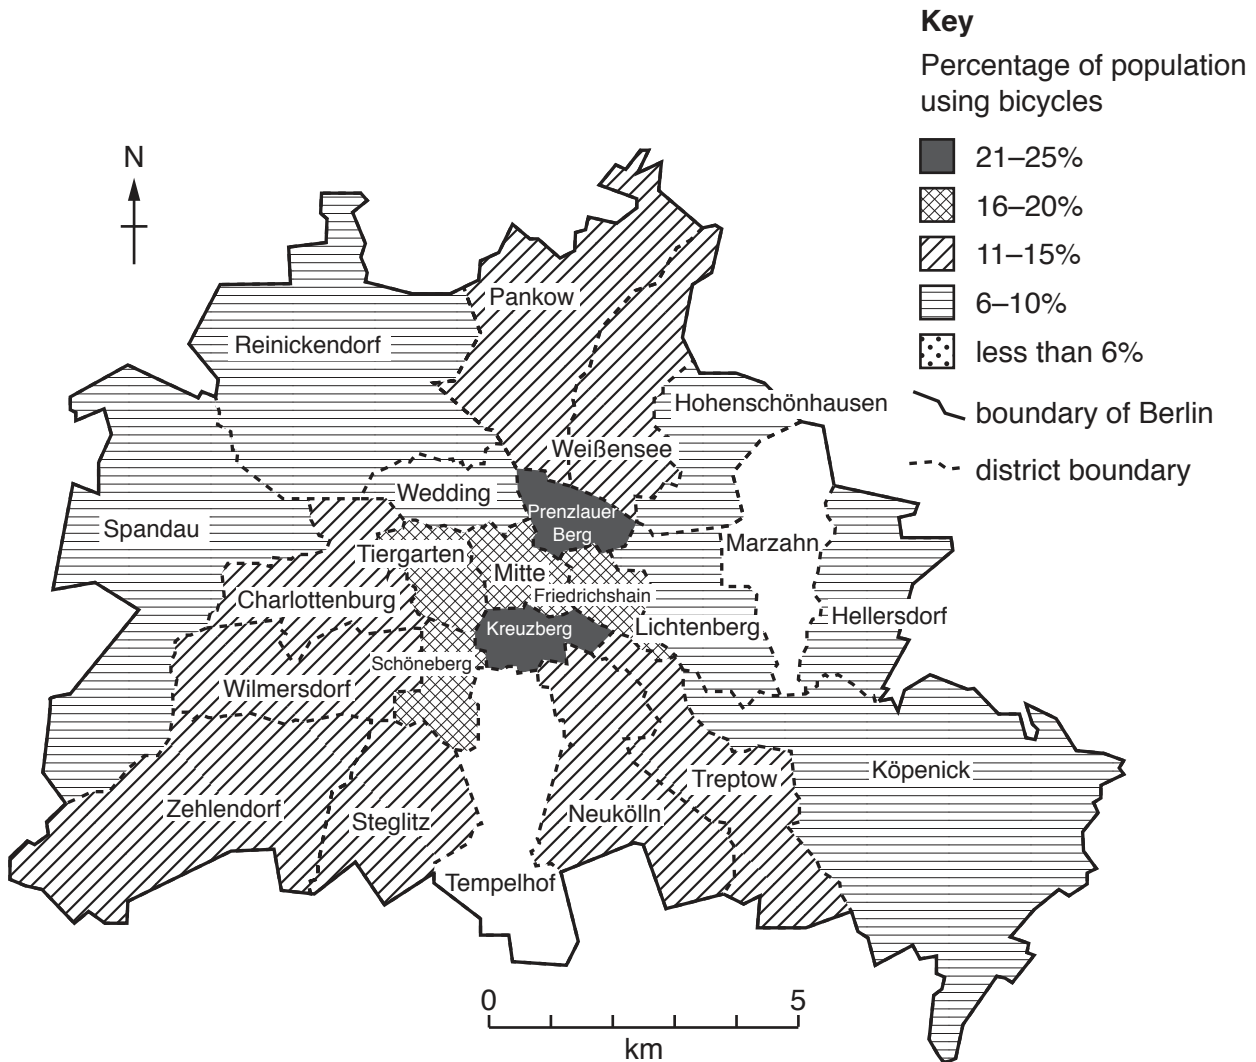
Key

Percentage of population using bicycles

21–25%

16–20%

11–15%

6–10%

less than 6%

boundary of Berlin

district boundary

N

Pankow

Reinickendorf

Hohenschönhausen

Weißensee

Wedding

Prenzlauer Berg

Spandau

Tiergarten

Marzahn

Mitte

Friedrichshain

Charlottenburg

Hellersdorf

Kreuzberg

Lichtenberg

Schöneberg

Wilmersdorf

Köpenick

Treptow

Zehlendorf

Steglitz

Neukölln

Tempelhof

0

5

km